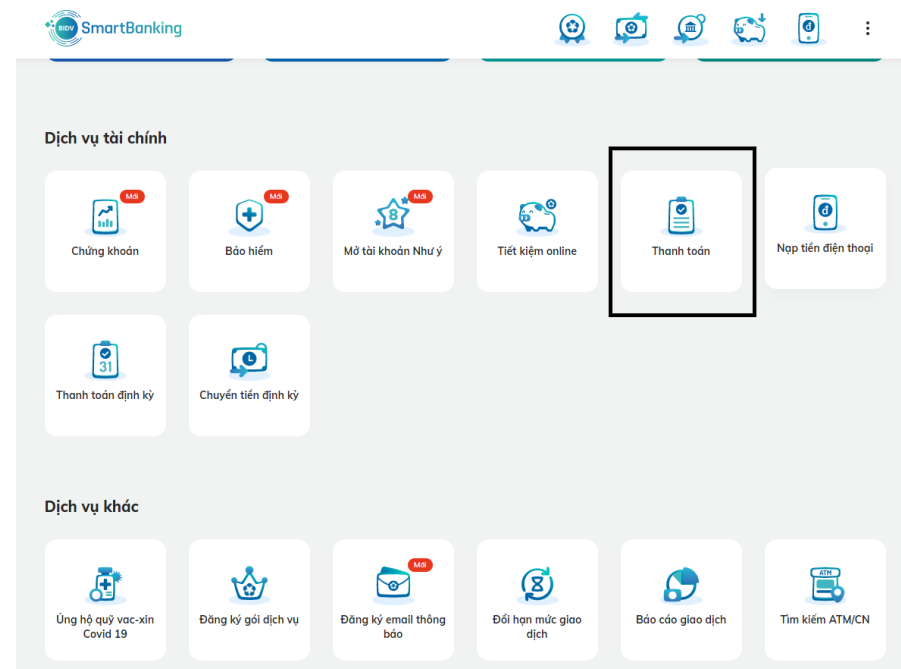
BIDV SmartBanking

Dịch vụ tài chính

Mới
Chứng khoán

Mới
Bảo hiểm

Mới
8
Mở tài khoản Như ý

Tiết kiệm online

Thanh toán

Nạp tiền điện thoại

31
Thanh toán định kỳ

Chuyển tiền định kỳ

Dịch vụ khác

Ủng hộ quỹ vac-xin Covid 19

Đăng ký gói dịch vụ

Mới
Đăng ký email thông báo

Đổi hạn mức giao dịch

Báo cáo giao dịch

ATM
Tìm kiếm ATM/CN